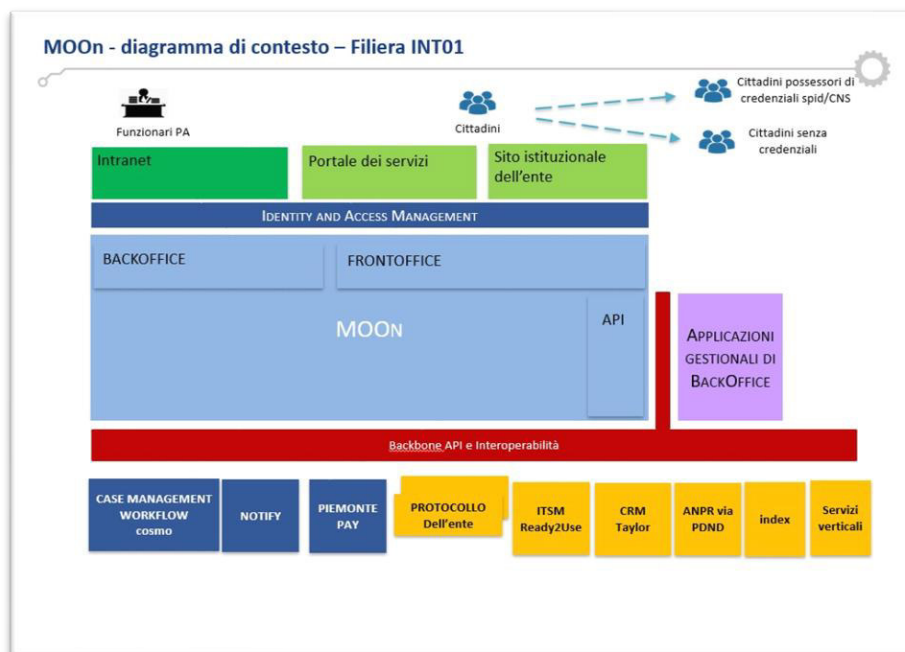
MOOn - diagramma di contesto – Filiera INT01

Funzionari PA

Cittadini

Cittadini possessori di credenziali spid/CNS

Cittadini senza credenziali

Intranet

Portale dei servizi

Sito istituzionale dell'ente

IDENTITY AND ACCESS MANAGEMENT

BACKOFFICE

FRONTOFFICE

MOON

API

APPLICAZIONI GESTIONALI DI BACKOFFICE

Backbone API e Interoperabilità

CASE MANAGEMENT WORKFLOW cosmo

NOTIFY

PIEMONTE PAY

PROTOCOLLO Dell'ente

ITSM Ready2Use

CRM Taylor

ANPR via PDND

index

Servizi verticali